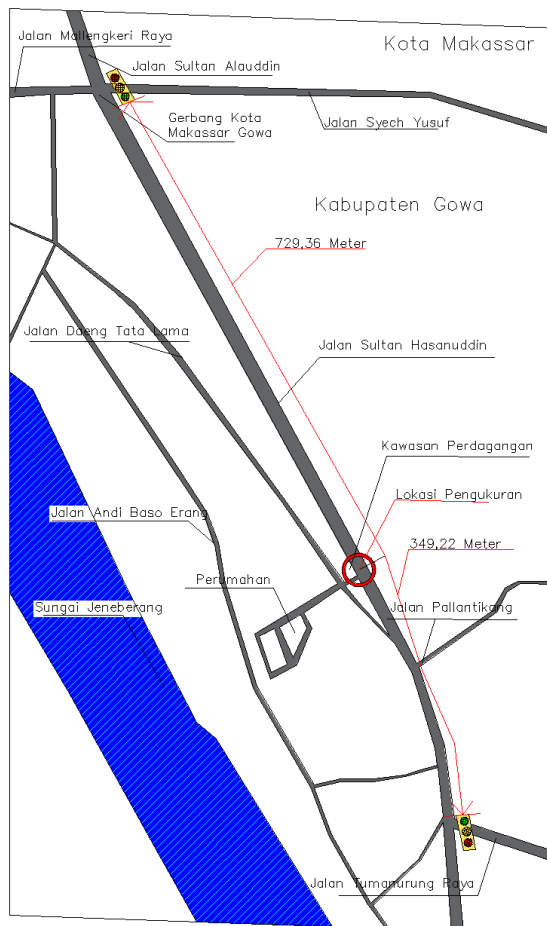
Jalan Mallengkeri Raya

Jalan Sultan Alauddin

Kota Makassar

Gerbang Kota Makassar Gowa

Jalan Syech Yusuf

Kabupaten Gowa

729,36 Meter

Jalan Daeng Tata Lama

Jalan Sultan Hasanuddin

Kawasan Perdagangan

Lokasi Pengukuran

Jalan Andi Baso Erang

349,22 Meter

Perumahan

Jalan Pallantikang

Sungai Jeneberang

Jalan Tumanurung Raya